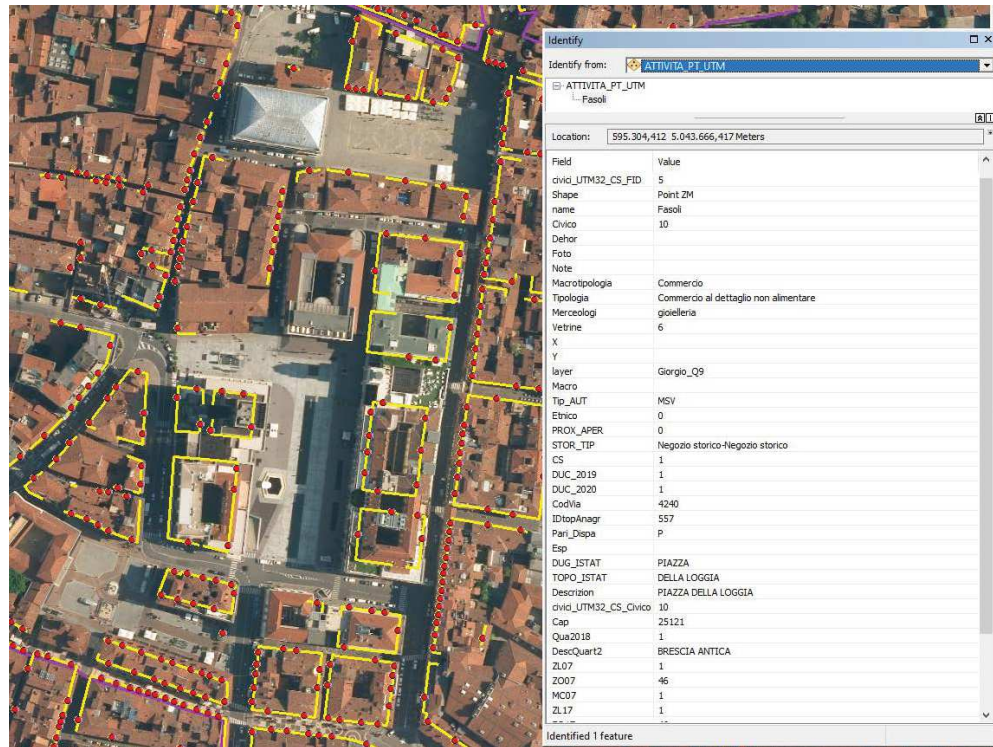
Identify

Identify from: ATTIVITA_PT_UTM

ATTIVITA_PT_UTM
Fasoli

Location: 595.304,412 5.043.666,417 Meters

| Field | Value |
|---|---|
| civici_UTM32_CS_FID | 5 |
| Shape | Point ZM |
| name | Fasoli |
| Civico | 10 |
| Dehor | |
| Foto | |
| Note | |
| Macrotipologia | Commercio |
| Tipologia | Commercio al dettaglio non alimentare |
| Merceologi | gioielleria |
| Vetrine | 6 |
| X | |
| Y | |
| layer | Giorgio_Q9 |
| Macro | |
| Tip_AUT | MSV |
| Etnico | 0 |
| PROX_APER | 0 |
| STOR_TIP | Negozio storico-Negozio storico |
| CS | 1 |
| DUC_2019 | 1 |
| DUC_2020 | 1 |
| CodVia | 4240 |
| IDtopAnagr | 557 |
| Pari_Dispa | P |
| Esp | |
| DUG_ISTAT | PIAZZA |
| TOPO_ISTAT | DELLA LOGGIA |
| Descrizion | PIAZZA DELLA LOGGIA |
| civici_UTM32_CS_Civico | 10 |
| Cap | 25121 |
| Qua2018 | 1 |
| DescQuart2 | BRESCIA ANTICA |
| ZL07 | 1 |
| ZO07 | 46 |
| MC07 | 1 |
| ZL17 | 1 |

Identified 1 feature